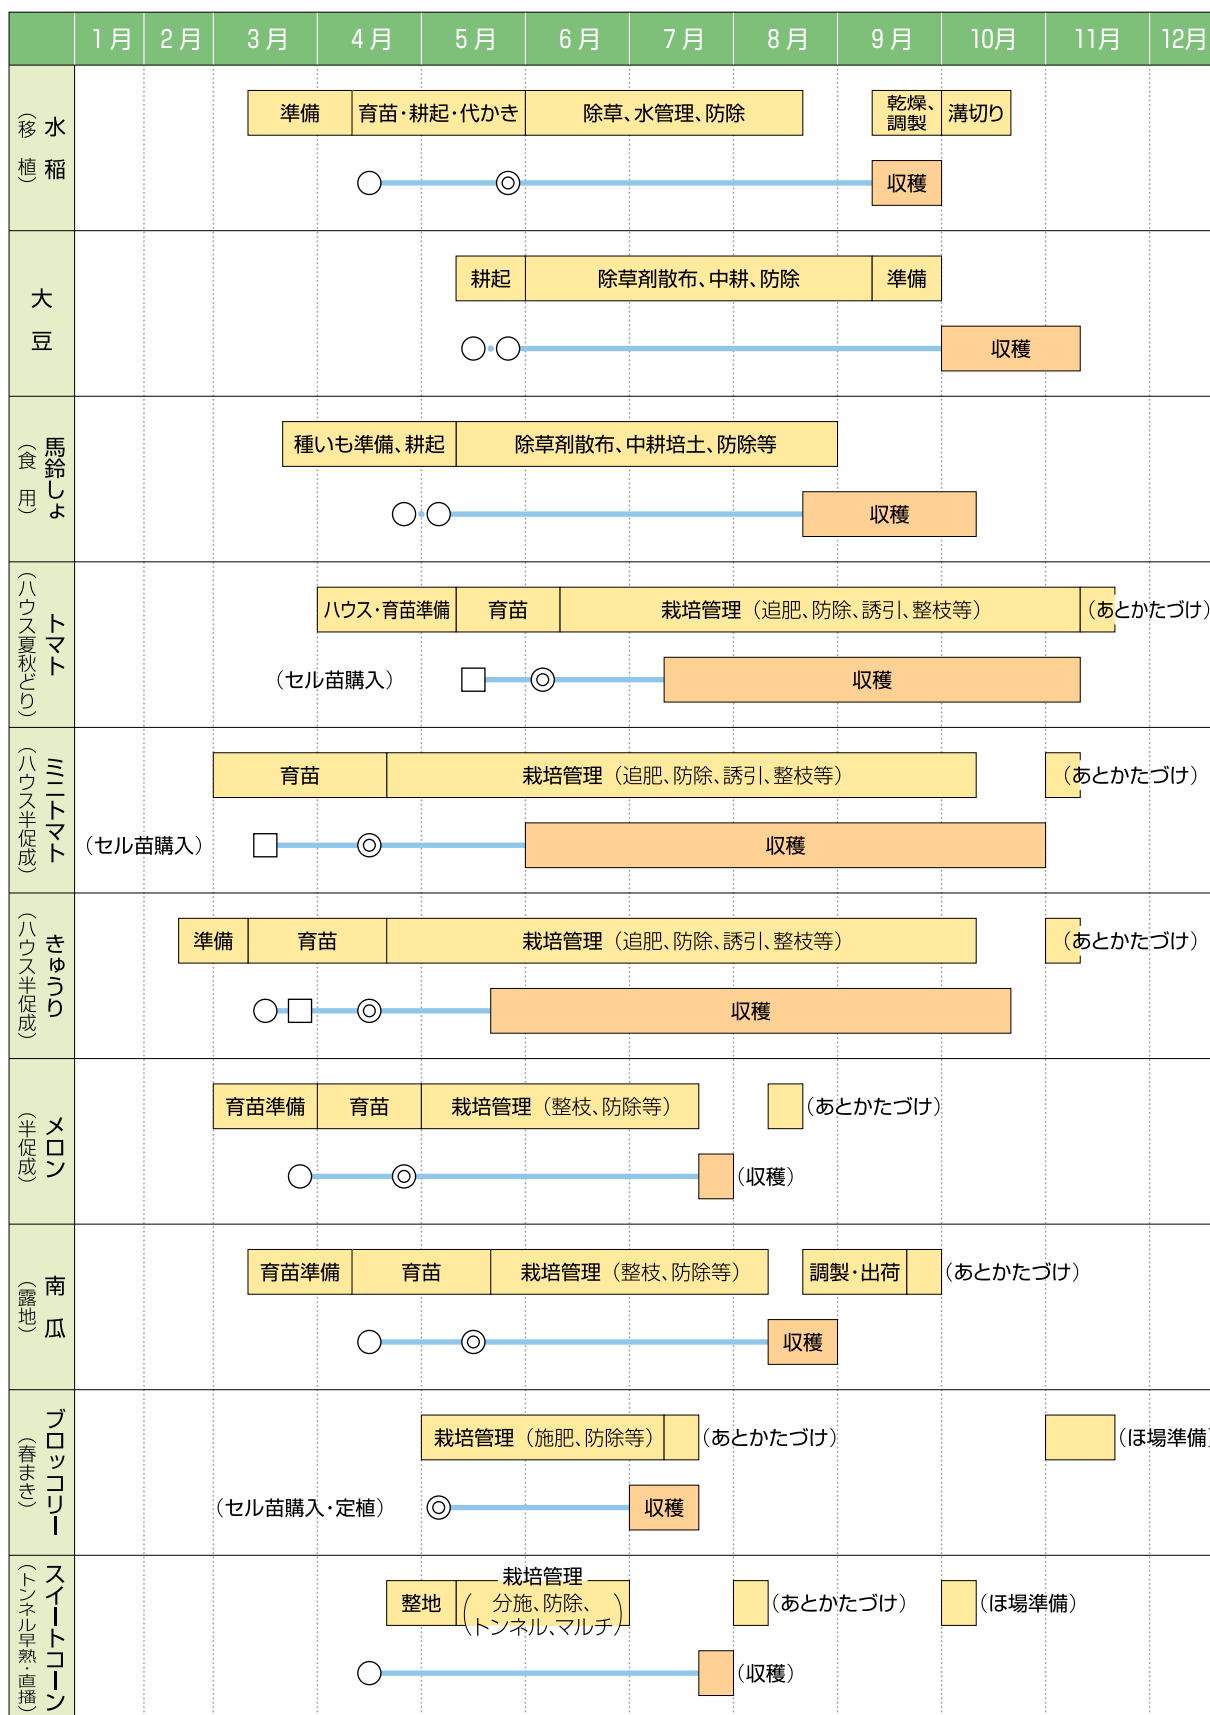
| | 1月 | 2月 | 3月 | 4月 | 5月 | 6月 | 7月 | 8月 | 9月 | 10月 | 11月 | 12月 |
|---|---|---|---|---|---|---|---|---|---|---|---|---|

水稲（移植）
準備　育苗・耕起・代かき　除草、水管理、防除　乾燥、調製　溝切り
収穫

大豆
耕起　除草剤散布、中耕、防除　準備
収穫

馬鈴しょ（食用）
種いも準備、耕起　除草剤散布、中耕培土、防除等
収穫

トマト（ハウス夏秋どり）
ハウス・育苗準備　育苗　栽培管理（追肥、防除、誘引、整枝等）（あとかたづけ）
（セル苗購入）
収穫

ミニトマト（ハウス半促成）
育苗　栽培管理（追肥、防除、誘引、整枝等）（あとかたづけ）
（セル苗購入）
収穫

きゅうり（ハウス半促成）
準備　育苗　栽培管理（追肥、防除、誘引、整枝等）（あとかたづけ）
収穫

メロン（半促成）
育苗準備　育苗　栽培管理（整枝、防除等）（あとかたづけ）
（収穫）

南瓜（露地）
育苗準備　育苗　栽培管理（整枝、防除等）調製・出荷（あとかたづけ）
収穫

ブロッコリー（春まき）
栽培管理（施肥、防除等）（あとかたづけ）（ほ場準備
（セル苗購入・定植）
収穫

スイートコーン（トンネル早熟・直播）
整地　栽培管理（分施、防除、トンネル、マルチ）（あとかたづけ）（ほ場準備）
（収穫）